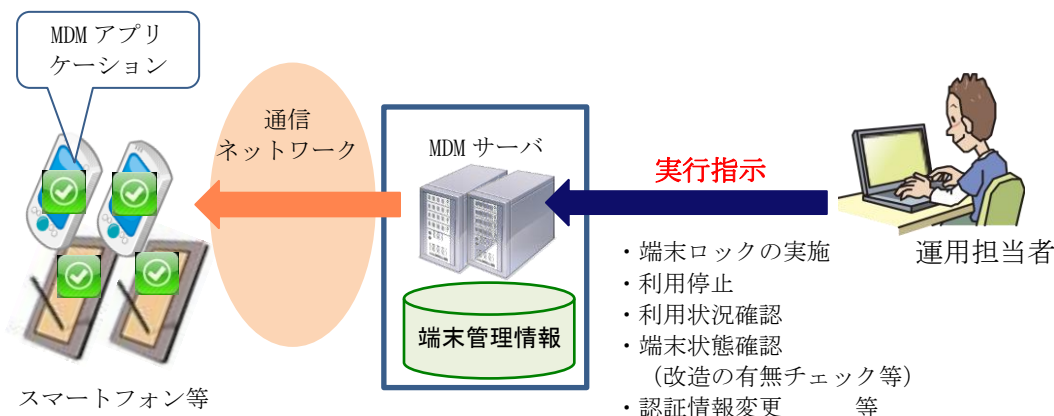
MDM アプリケーション

通信
ネットワーク

MDM サーバ

端末管理情報

実行指示

運用担当者

・端末ロックの実施
・利用停止
・利用状況確認
・端末状態確認
（改造の有無チェック等）
・認証情報変更　　　等

スマートフォン等